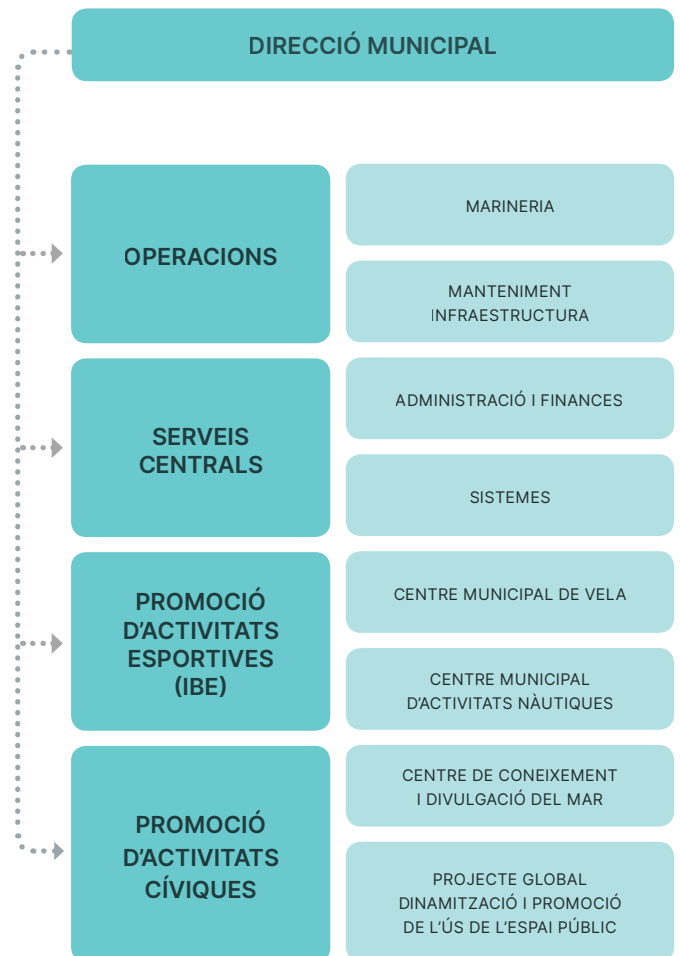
DIRECCIÓ MUNICIPAL

OPERACIONS

MARINERIA

MANTENIMENT INFRAESTRUCTURA

SERVEIS CENTRALS

ADMINISTRACIÓ I FINANCES

SISTEMES

PROMOCIÓ D’ACTIVITATS ESPORTIVES (IBE)

CENTRE MUNICIPAL DE VELA

CENTRE MUNICIPAL D’ACTIVITATS NÀUTIQUES

PROMOCIÓ D’ACTIVITATS CÍVIQUES

CENTRE DE CONEIXEMENT I DIVULGACIÓ DEL MAR

PROJECTE GLOBAL DINAMITZACIÓ I PROMOCIÓ DE L’ÚS DE L’ESPAI PÚBLIC